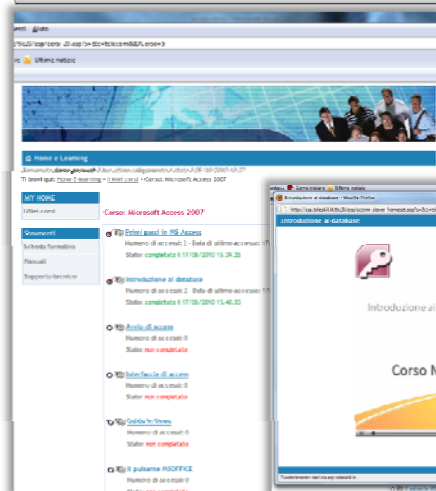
enti Aiuto

Ultime notizie

Home e-Learning

Ti trovi qui: Home E-learning > I miei corsi > Corso: Microsoft Access 2007

MY HOME

I miei corsi

Strumenti

Scheda formativa

Manuali

Supporto tecnico

Corso: Microsoft Access 2007

Primi passi in MS Access
Numero di accessi: 1 - Data di ultimo accesso: 17/05/2010 15.29.35
Stato: completato 17/05/2010 15.29.35

Introduzione al database
Numero di accessi: 2 - Data di ultimo accesso: 17/05/2010 15.40.33
Stato: completato 17/05/2010 15.40.33

Avvio di access
Numero di accessi: 0
Stato: non completato

Interfaccia di access
Numero di accessi: 0
Stato: non completato

Salvataggio
Numero di accessi: 0
Stato: non completato

Il pulsante MSOFFICE
Numero di accessi: 0
Stato: non completato

Introduzione al database - Mozilla Firefox

Come iniziare Ultime notizie

Introduzione al database

Introduzione al

Corso M

Trasferimento dati